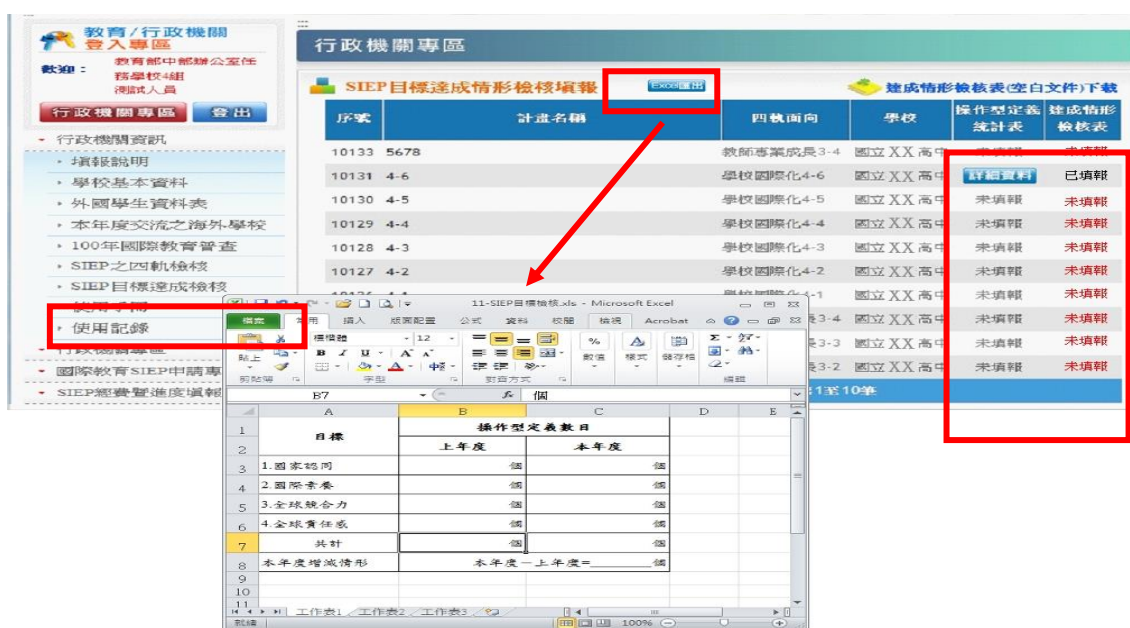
教育/行政機關
登入專區

歡迎：教育部中部辦公室任務學校4組
測試人員

行政機關專區 登出

行政機關資訊
填報說明
學校基本資料
外國學生資料表
本年度交流之海外學校
100年國際教育普查
SIEP之四軌檢核
SIEP目標達成檢核
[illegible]
使用記錄
行政機關專區
國際教育SIEP申請專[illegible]
SIEP經費暨進度填報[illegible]

行政機關專區

SIEP目標達成情形檢核填報 Excel匯出 達成情形檢核表(空白文件)下載

| 序號 | 計畫名稱 | 四軌面向 | 學校 | 操作型定義統計表 | 達成情形檢核表 |
|---|---|---|---|---|---|
| 10133 | 5678 | 教師專業成長3-4 | 國立XX高中 | 未填報 | 未填報 |
| 10131 | 4-6 | 學校國際化4-6 | 國立XX高中 | 詳細資料 | 已填報 |
| 10130 | 4-5 | 學校國際化4-5 | 國立XX高中 | 未填報 | 未填報 |
| 10129 | 4-4 | 學校國際化4-4 | 國立XX高中 | 未填報 | 未填報 |
| 10128 | 4-3 | 學校國際化4-3 | 國立XX高中 | 未填報 | 未填報 |
| 10127 | 4-2 | 學校國際化4-2 | 國立XX高中 | 未填報 | 未填報 |
| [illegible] | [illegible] | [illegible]-1 | 國立XX高中 | 未填報 | 未填報 |
| | | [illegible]3-4 | 國立XX高中 | 未填報 | 未填報 |
| | | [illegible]3-3 | 國立XX高中 | 未填報 | 未填報 |
| | | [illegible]3-2 | 國立XX高中 | 未填報 | 未填報 |

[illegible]1至10筆

11-SIEP目標檢核.xls - Microsoft Excel
檔案 常用 插入 版面配置 公式 資料 校閱 檢視 Acrobat
貼上 剪貼簿 新細明體 12 字型 對齊方式 % 數值 樣式 儲存格 編輯
B7 fx 個

| | A | B | C | D | E |
|---|---|---|---|---|---|
| 1 | 目標 | 操作型定義數目 | | | |
| 2 | | 上年度 | 本年度 | | |
| 3 | 1.國家認同 | 個 | 個 | | |
| 4 | 2.國際素養 | 個 | 個 | | |
| 5 | 3.全球競合力 | 個 | 個 | | |
| 6 | 4.全球責任感 | 個 | 個 | | |
| 7 | 共計 | 個 | 個 | | |
| 8 | 本年度增減情形 | 本年度－上年度=______個 | | | |
| 9 | | | | | |
| 10 | | | | | |
| 11 | | | | | |

工作表1 工作表2 工作表3
就緒 100%